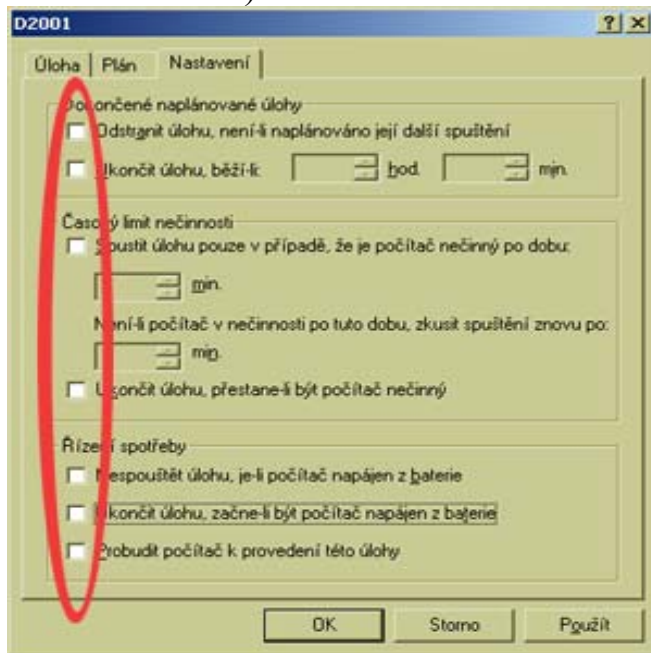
D2001

Úloha | Plán | Nastavení

Dokončené naplánované úlohy

Odstranit úlohu, není-li naplánováno její další spuštění

Ukončit úlohu, běží-li: hod. min.

Časový limit nečinnosti

Spustit úlohu pouze v případě, že je počítač nečinný po dobu:

min.

Není-li počítač v nečinnosti po tuto dobu, zkusit spuštění znovu po:

min.

Ukončit úlohu, přestane-li být počítač nečinný

Řízení spotřeby

Nespouštět úlohu, je-li počítač napájen z baterie

Ukončit úlohu, začne-li být počítač napájen z baterie

Probudit počítač k provedení této úlohy

OK | Storno | Použít